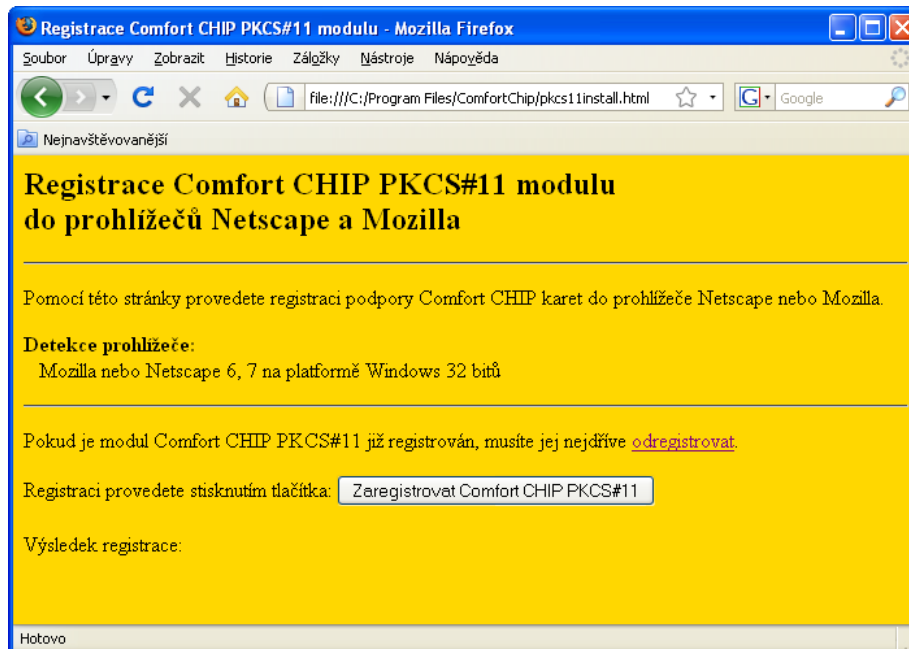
Registrace Comfort CHIP PKCS#11 modulu - Mozilla Firefox

Soubor Úpravy Zobrazit Historie Záložky Nástroje Nápověda

file:///C:/Program Files/ComfortChip/pkcs11install.html

Google

Nejnavštěvovanější

Registrace Comfort CHIP PKCS#11 modulu do prohlížečů Netscape a Mozilla

Pomocí této stránky provedete registraci podpory Comfort CHIP karet do prohlížeče Netscape nebo Mozilla.

Detekce prohlížeče:
Mozilla nebo Netscape 6, 7 na platformě Windows 32 bitů

Pokud je modul Comfort CHIP PKCS#11 již registrován, musíte jej nejdříve odregistrovat.

Registraci provedete stisknutím tlačítka: Zaregistrovat Comfort CHIP PKCS#11

Výsledek registrace:

Hotovo